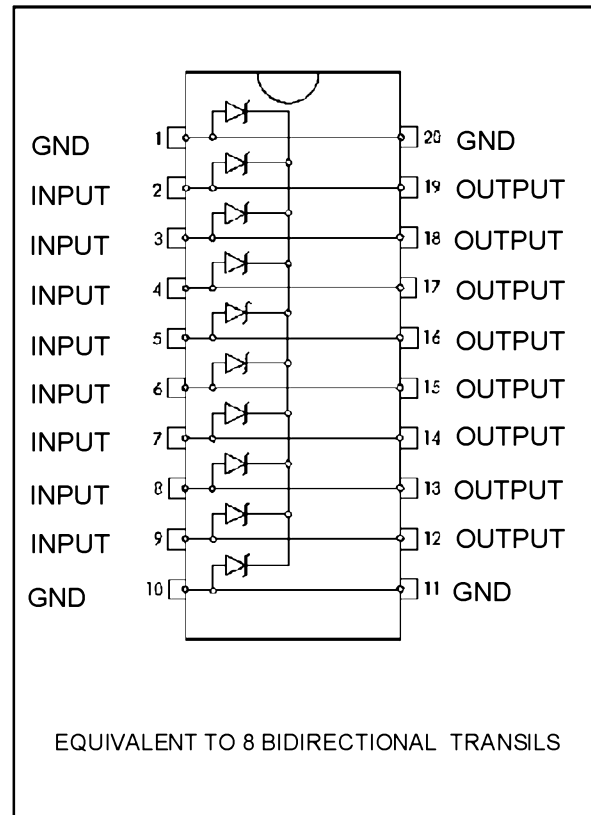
GND 1
INPUT 2
INPUT 3
INPUT 4
INPUT 5
INPUT 6
INPUT 7
INPUT 8
INPUT 9
GND 10

20 GND
19 OUTPUT
18 OUTPUT
17 OUTPUT
16 OUTPUT
15 OUTPUT
14 OUTPUT
13 OUTPUT
12 OUTPUT
11 GND

EQUIVALENT TO 8 BIDIRECTIONAL TRANSILS